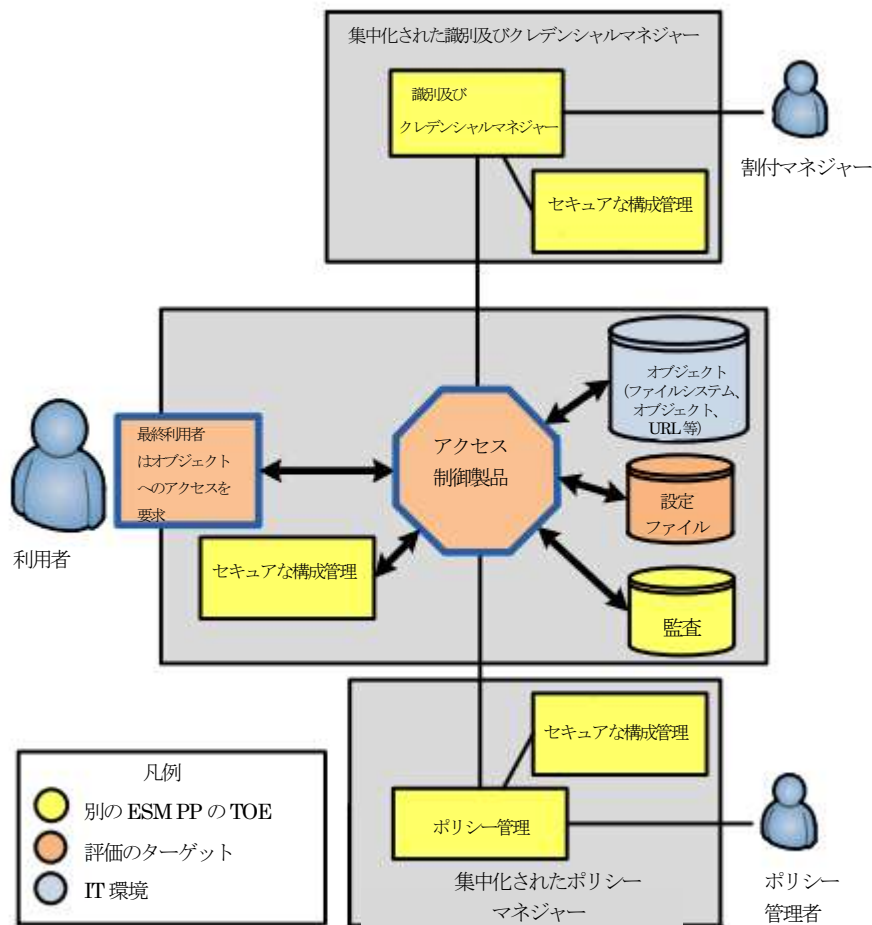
集中化された識別及びクレデンシャルマネジャー

識別及び
クレデンシャルマネジャー

割付マネジャー

セキュアな構成管理

オブジェクト（ファイルシステム、オブジェクト、URL等）

最終利用者はオブジェクトへのアクセスを要求

アクセス制御製品

設定ファイル

利用者

セキュアな構成管理

監査

セキュアな構成管理

凡例

別のESM PPのTOE

評価のターゲット

IT環境

ポリシー管理

集中化されたポリシーマネジャー

ポリシー管理者